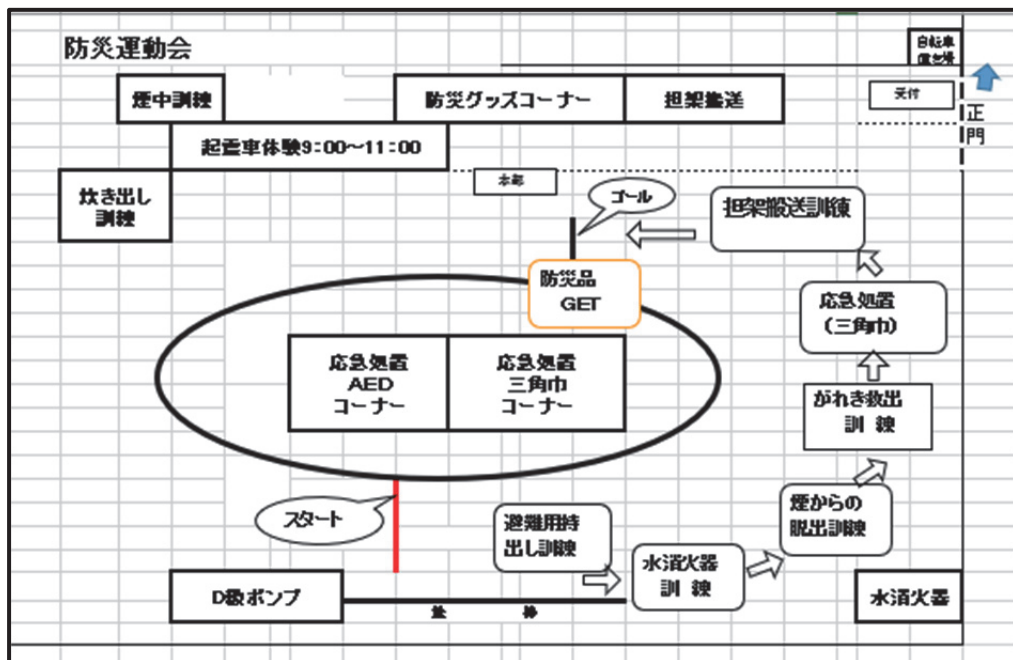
防災運動会

自転車置き場

煙中訓練

防災グッズコーナー

担架搬送

受付

正門

起震車体験9:00~11:00

本部

炊き出し訓練

ゴール

担架搬送訓練

防災品 GET

応急処置 (三角巾)

応急処置 AED コーナー

応急処置 三角巾 コーナー

がれき救出 訓練

スタート

煙からの 脱出訓練

避難用持 出し訓練

水消火器 訓練

D級ポンプ

水消火器

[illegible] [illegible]